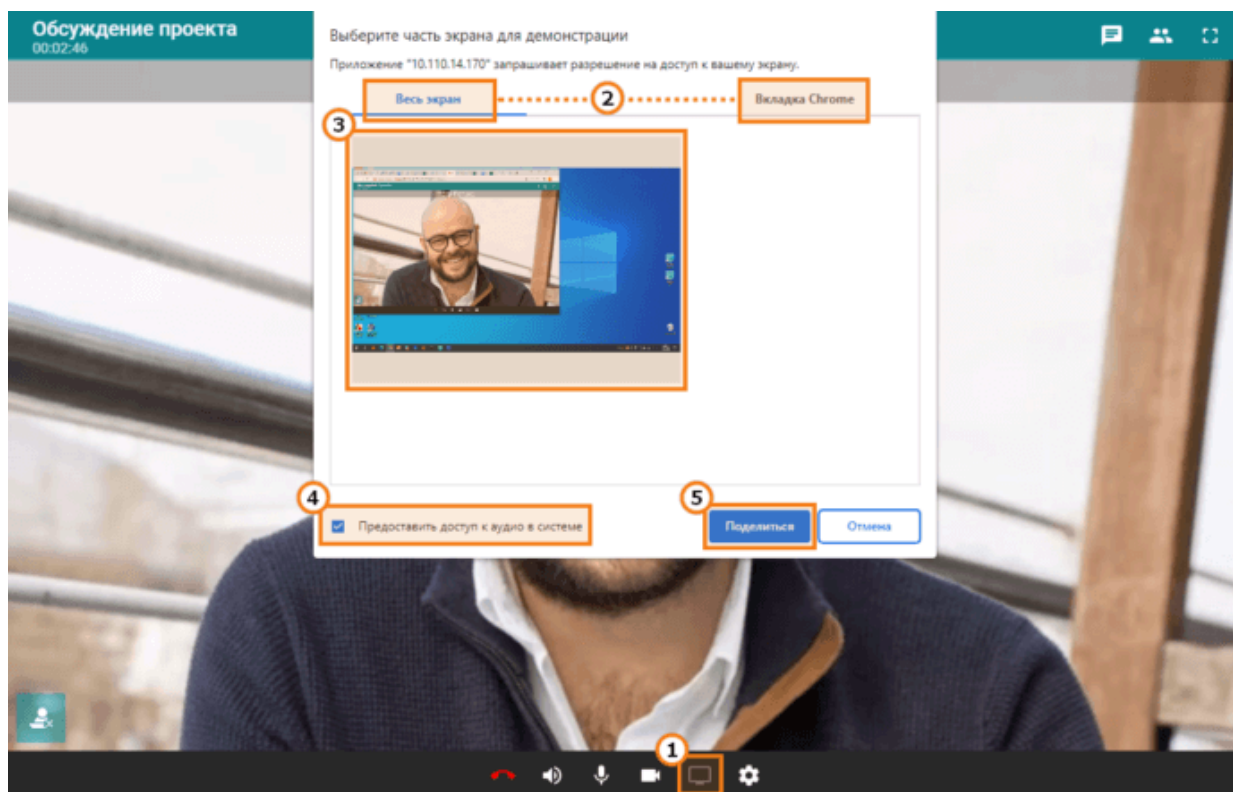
Обсуждение проекта
00:02:46

Выберите часть экрана для демонстрации

Приложение "10.110.14.170" запрашивает разрешение на доступ к вашему экрану.

Весь экран

2

Вкладка Chrome

3

4

Предоставить доступ к аудио в системе

5

Поделиться

Отмена

1